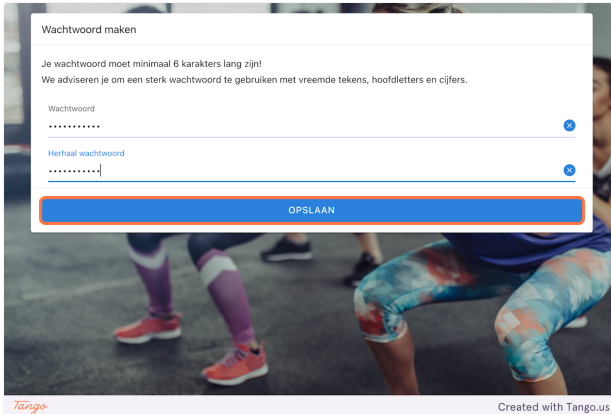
Wachtwoord maken

Je wachtwoord moet minimaal 6 karakters lang zijn!
We adviseren je om een sterk wachtwoord te gebruiken met vreemde tekens, hoofdletters en cijfers.

Wachtwoord
•••••••••••

Herhaal wachtwoord
•••••••••••

OPSLAAN

Tango

Created with Tango.us